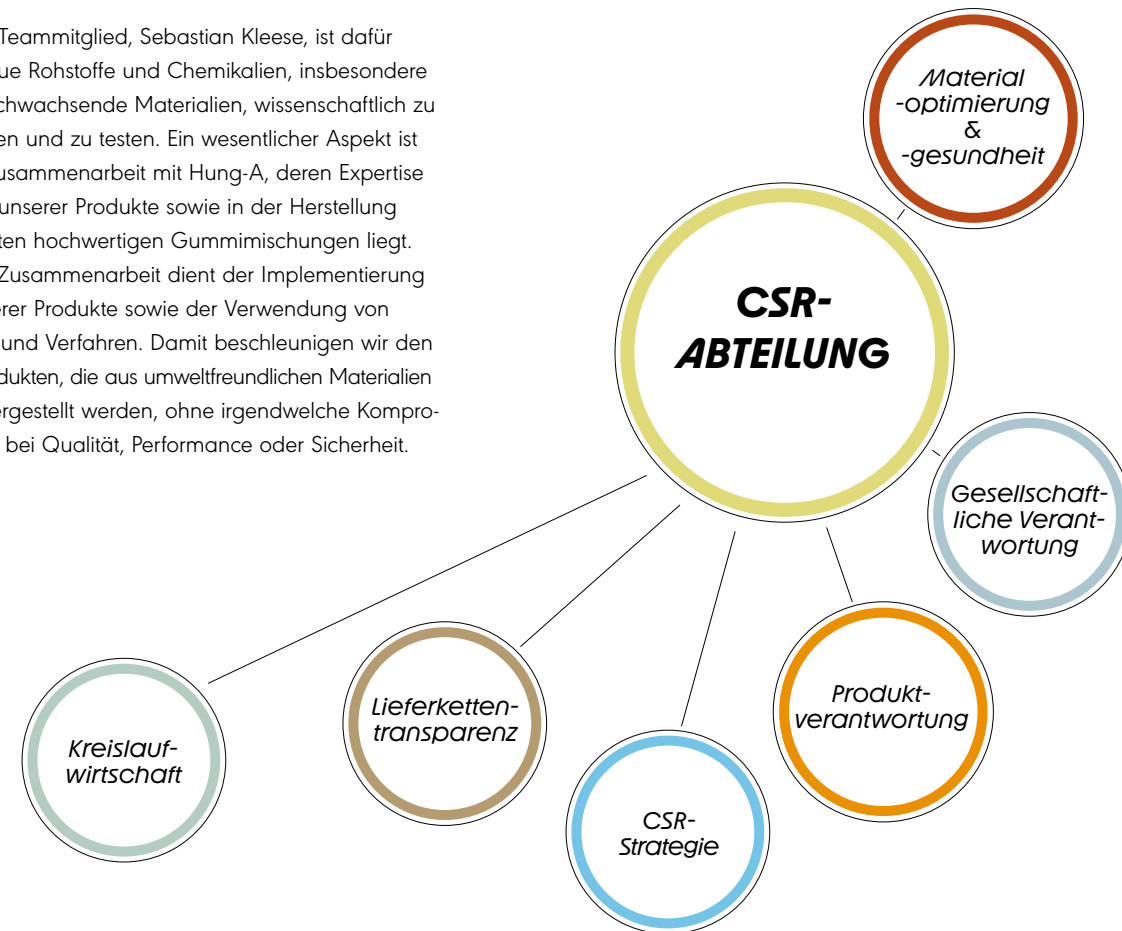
Teammitglied, Sebastian Kleese, ist dafür ue Rohstoffe und Chemikalien, insbesondere chwachsende Materialien, wissenschaftlich zu en und zu testen. Ein wesentlicher Aspekt ist usammenarbeit mit Hung-A, deren Expertise unserer Produkte sowie in der Herstellung ten hochwertigen Gummimischungen liegt. Zusammenarbeit dient der Implementierung erer Produkte sowie der Verwendung von und Verfahren. Damit beschleunigen wir den dukten, die aus umweltfreundlichen Materialien ergestellt werden, ohne irgendwelche Kompro- bei Qualität, Performance oder Sicherheit.

Material -optimierung & -gesundheit

CSR-ABTEILUNG

Gesellschaftliche Verantwortung

Produktverantwortung

CSR-Strategie

Lieferkettentransparenz

Kreislaufwirtschaft